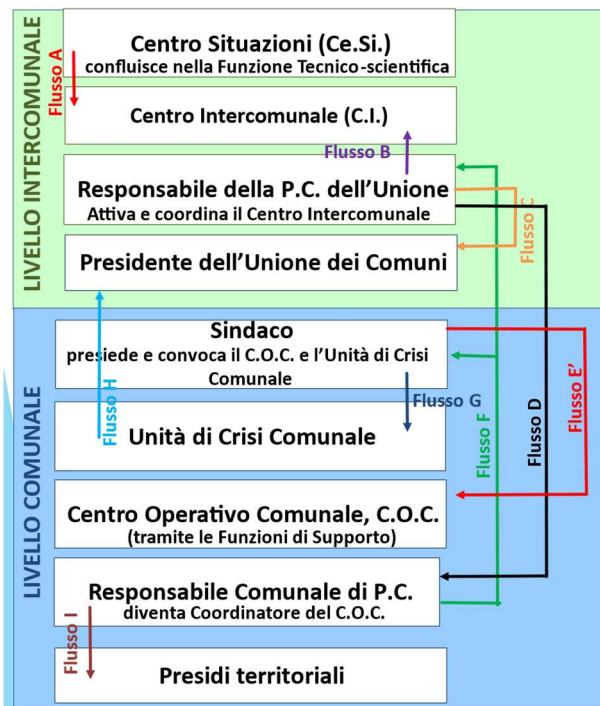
LIVELLO INTERCOMUNALE

Centro Situazioni (Ce.Si.)
confluisce nella Funzione Tecnico-scientifica

Flusso A

Centro Intercomunale (C.I.)

Flusso B

Responsabile della P.C. dell'Unione
Attiva e coordina il Centro Intercomunale

Flusso C

Presidente dell'Unione dei Comuni

LIVELLO COMUNALE

Sindaco
presiede e convoca il C.O.C. e l'Unità di Crisi Comunale

Flusso H

Flusso G

Flusso F

Flusso D

Flusso E'

Unità di Crisi Comunale

Centro Operativo Comunale, C.O.C.
(tramite le Funzioni di Supporto)

Responsabile Comunale di P.C.
diventa Coordinatore del C.O.C.

Flusso I

Presidi territoriali